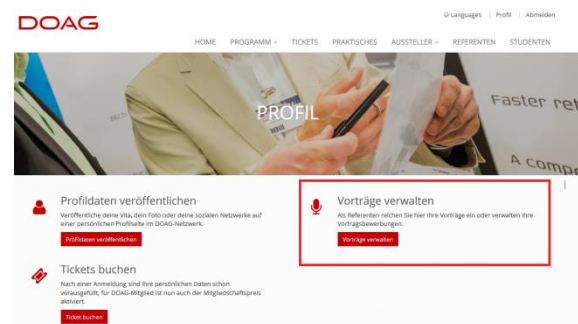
DOAG

Languages | Profil | Abmelden

HOME PROGRAMM ▾ TICKETS PRAKTISCHES AUSSTELLER ▾ REFERENTEN STUDENTEN

Faster ret

A comp

PROFIL

Profildaten veröffentlichen

Veröffentliche deine Vita, dein Foto oder deine sozialen Netzwerke auf einer persönlichen Profilseite im DOAG-Netzwerk.

Profildaten veröffentlichen

Vorträge verwalten

Als Referenten reichen Sie hier Ihre Vorträge ein oder verwalten Ihre Vortragsbewerbungen.

Vorträge verwalten

Tickets buchen

Nach einer Anmeldung sind Ihre persönlichen Daten schon vorausgefüllt, für DOAG-Mitglied ist nun auch der Mitgliedschaftspreis aktiviert.

Ticket buchen